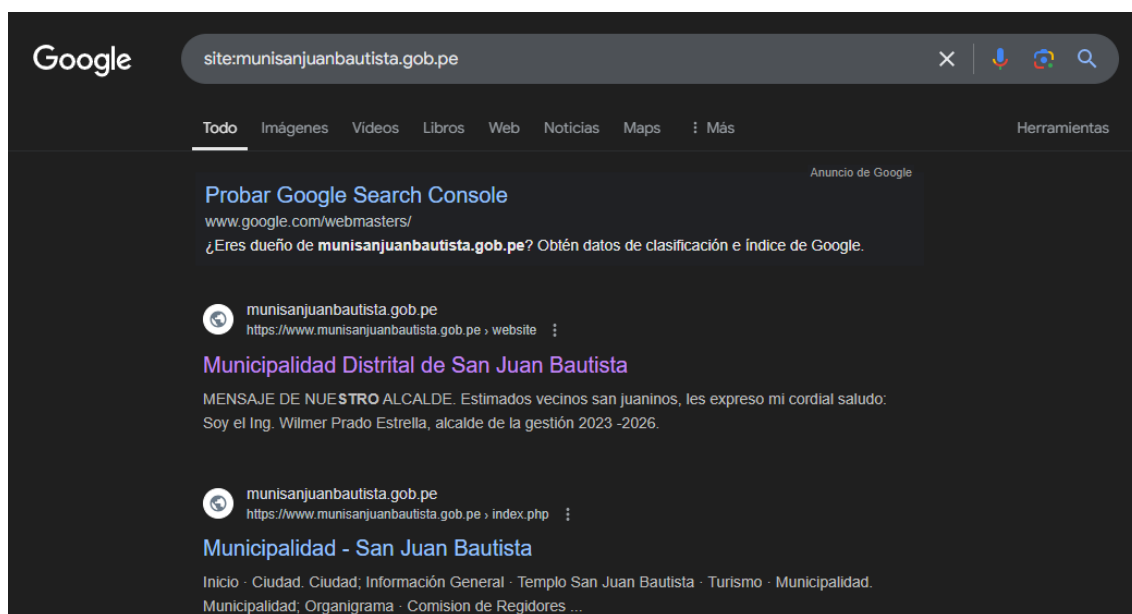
Google

site:munisanjuanbautista.gob.pe

Todo Imágenes Videos Libros Web Noticias Maps ⋮ Más Herramientas

Anuncio de Google

Probar Google Search Console

www.google.com/webmasters/

¿Eres dueño de **munisanjuanbautista.gob.pe**? Obtén datos de clasificación e índice de Google.

munisanjuanbautista.gob.pe

https://www.munisanjuanbautista.gob.pe › website ⋮

Municipalidad Distrital de San Juan Bautista

MENSAJE DE NUESTRO ALCALDE. Estimados vecinos san juaninos, les expreso mi cordial saludo: Soy el Ing. Wilmer Prado Estrella, alcalde de la gestión 2023 -2026.

munisanjuanbautista.gob.pe

https://www.munisanjuanbautista.gob.pe › index.php ⋮

Municipalidad - San Juan Bautista

Inicio · Ciudad. Ciudad; Información General · Templo San Juan Bautista · Turismo · Municipalidad. Municipalidad; Organigrama · Comision de Regidores ...